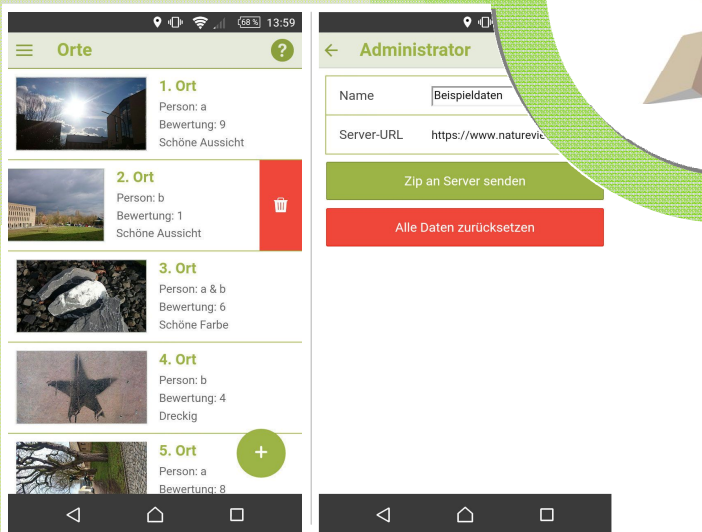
68 % 13:59

Orte

?

1. Ort
Person: a
Bewertung: 9
Schöne Aussicht

2. Ort
Person: b
Bewertung: 1
Schöne Aussicht

3. Ort
Person: a & b
Bewertung: 6
Schöne Farbe

4. Ort
Person: b
Bewertung: 4
Dreckig

5. Ort
Person: a
Bewertung: 8

+

Administrator

| Name | Beispieldaten |
|---|---|
| Server-URL | https://www.naturevi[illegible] |

Zip an Server senden

Alle Daten zurücksetzen